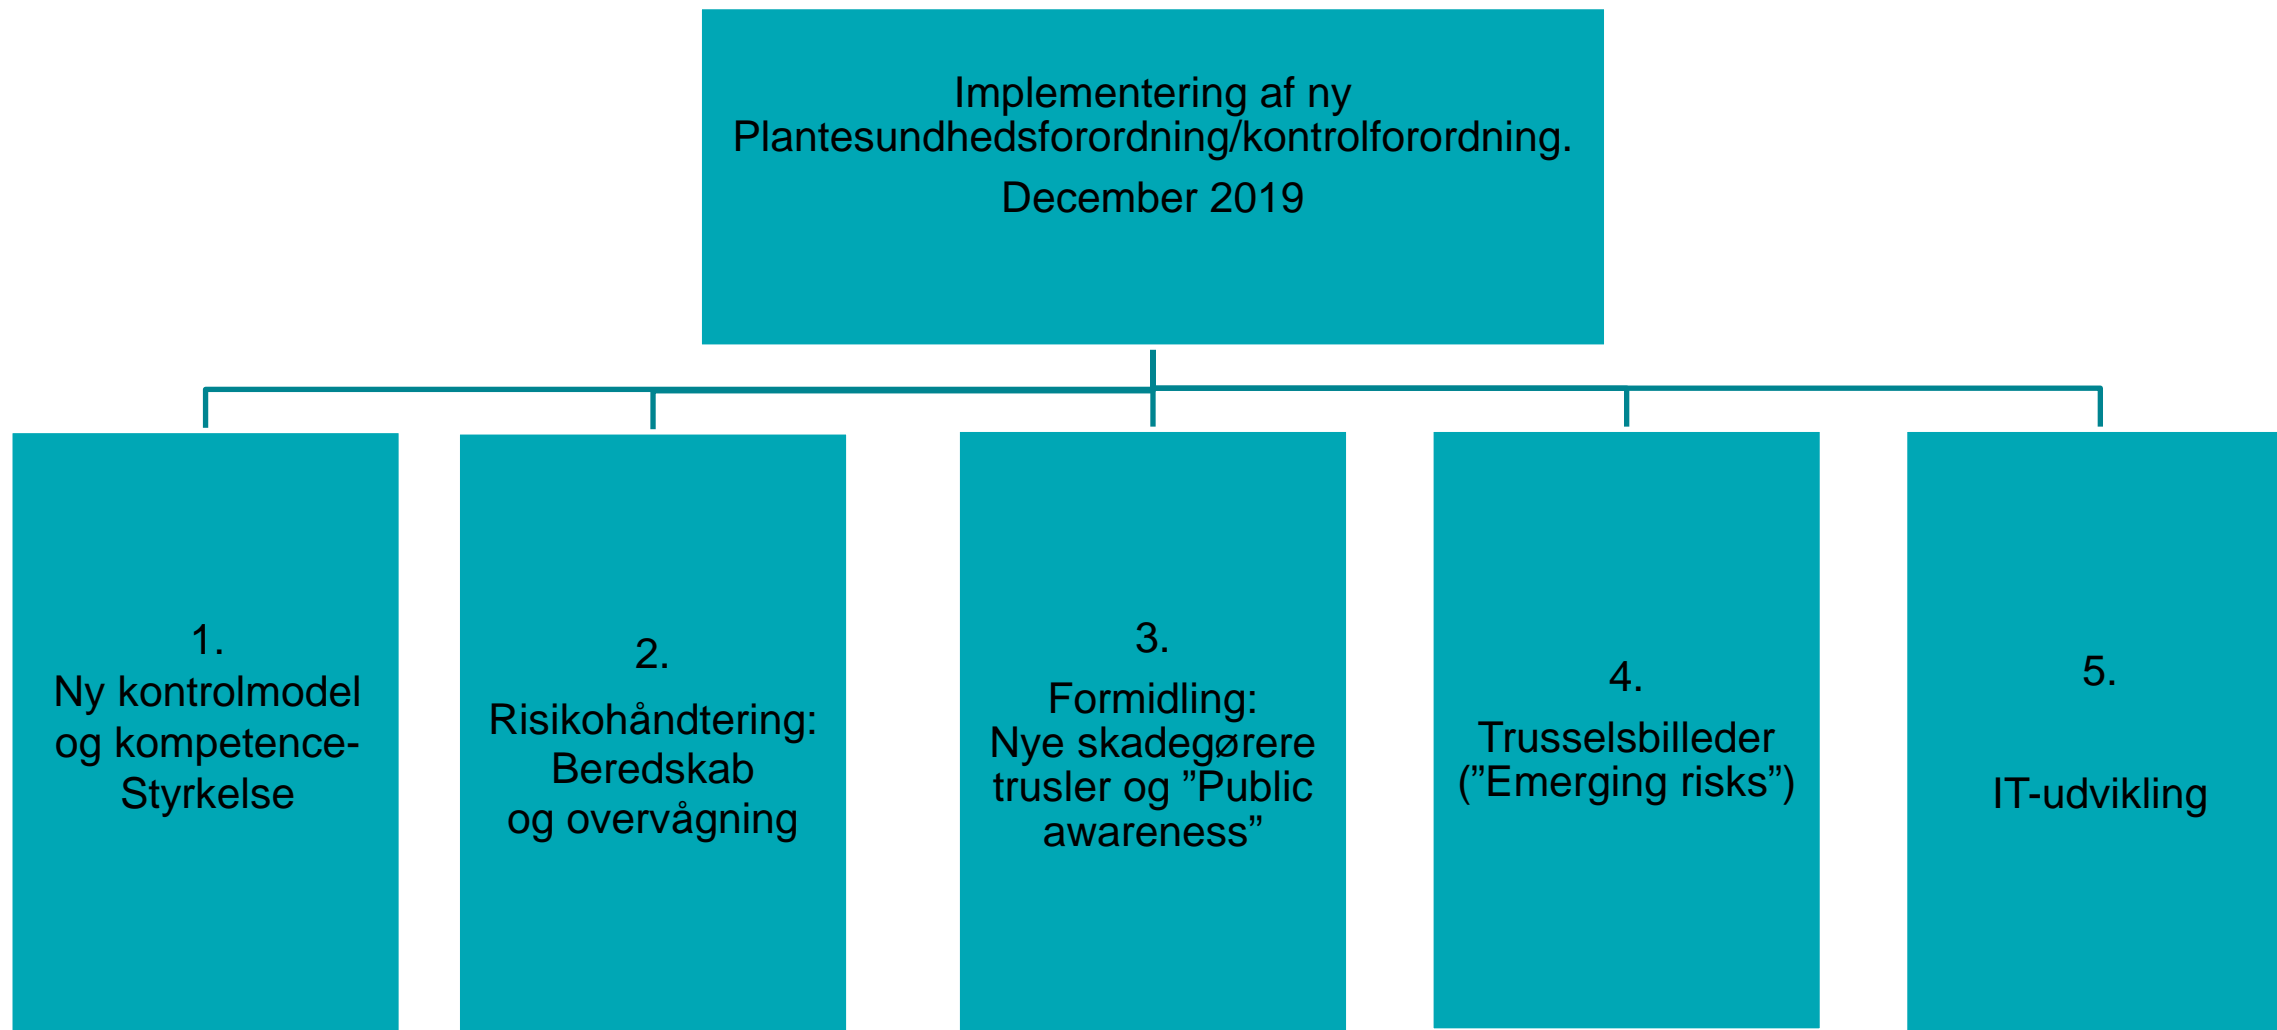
Implementering af ny Plantesundhedsforordning/kontrolforordning.

December 2019

1.
Ny kontrolmodel og kompetence-Styrkelse

2.
Risikohåndtering: Beredskab og overvågning

3.
Formidling: Nye skadegørere trusler og ”Public awareness”

4.
Trusselsbilleder (”Emerging risks”)

5.

IT-udvikling